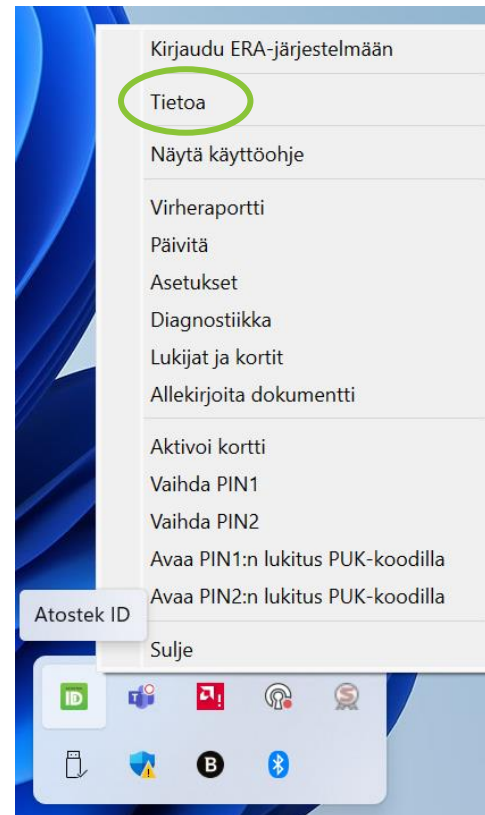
Kirjaudu ERA-järjestelmään

Tietoa

Näytä käyttöohje

Virheraportti
Päivitä
Asetukset
Diagnostiikka
Lukijat ja kortit
Allekirjoita dokumentti

Aktivoi kortti
Vaihda PIN1
Vaihda PIN2
Avaa PIN1:n lukitus PUK-koodilla
Avaa PIN2:n lukitus PUK-koodilla

Atostek ID

Sulje

ID

B